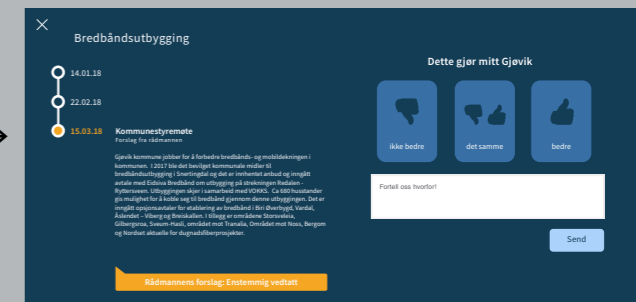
Bredbåndsutbygging

14.01.18

22.02.18

15.03.18

Kommunestyremøte
Forslag fra rådmannen

Gjøvik kommune jobber for å forbedre bredbånds- og mobildekningen i kommunen. I 2017 ble det bevilget kommunale midler til bredbåndsutbygging i Snertingdal og det er innhentet anbud og inngått avtale med Eidsiva Bredbånd om utbygging på strekningen Redalen - Rytterseen. Utbyggingen skjer i samarbeid med VOKKS. Ca 680 husstander gis mulighet for å koble seg til bredbånd gjennom denne utbyggingen. Det er inngått opsjonsavtaler for etablering av bredbånd i Biri Øverbygd, Vardal, Åslendet – Viberg og Breiskallen. I tillegg er områdene Storsveleia, Gilbergsroa, Sveum-Hasli, området mot Tranalia, Området mot Noss, Bergom og Nordset aktuelle for dugnadsfiberprosjekter.

Rådmannens forslag: Enstemmig vedtatt

Dette gjør mitt Gjøvik

ikke bedre

det samme

bedre

Fortell oss hvorfor!

Send